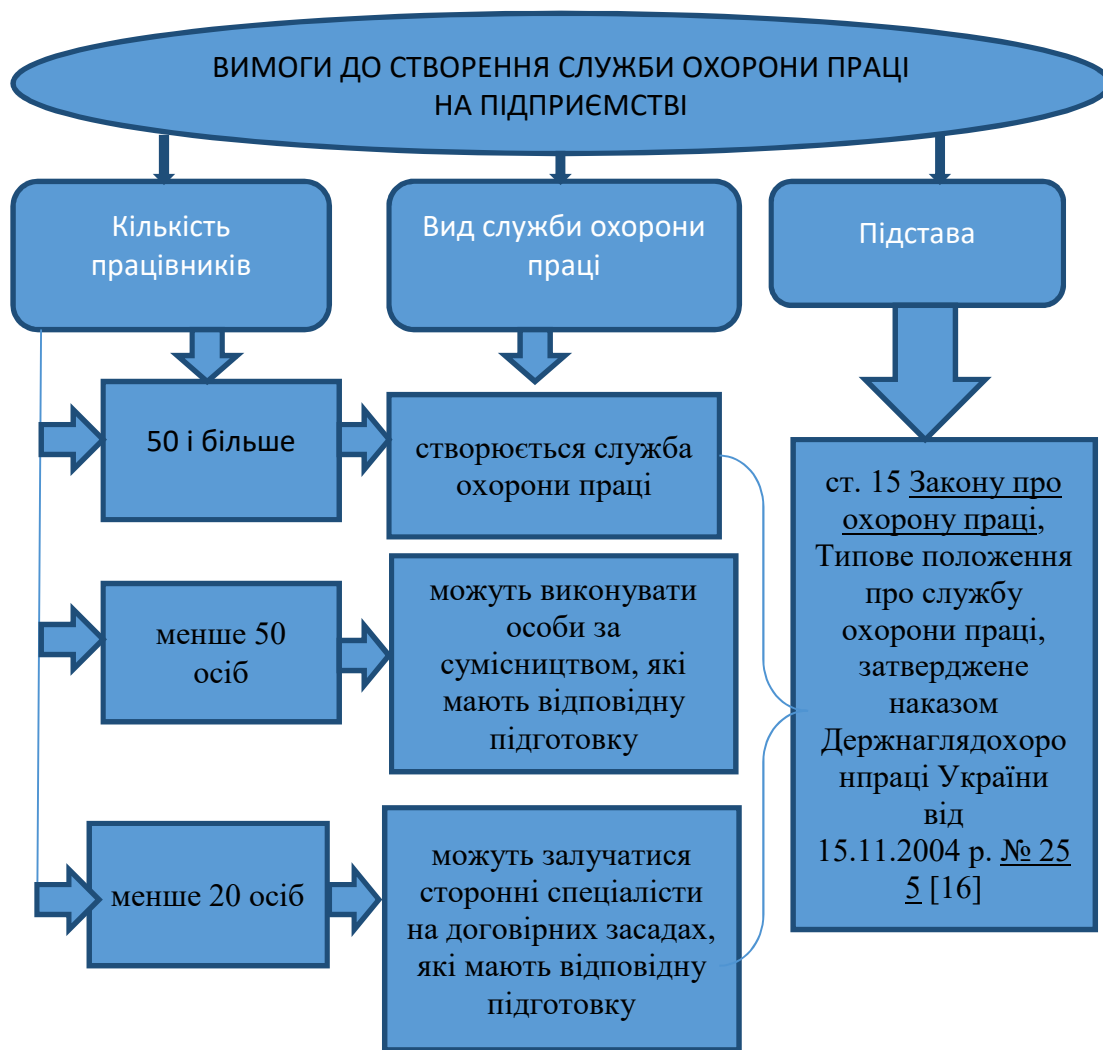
ВИМОГИ ДО СТВОРЕННЯ СЛУЖБИ ОХОРОНИ ПРАЦІ НА ПІДПРИЄМСТВІ

Кількість працівників

Вид служби охорони праці

Підстава

50 і більше

створюється служба охорони праці

менше 50 осіб

можуть виконувати особи за сумісництвом, які мають відповідну підготовку

менше 20 осіб

можуть залучатися сторонні спеціалісти на договірних засадах, які мають відповідну підготовку

ст. 15 Закону про охорону праці, Типове положення про службу охорони праці, затверджене наказом Держнаглядохоронпраці України від 15.11.2004 р. № 255 [16]